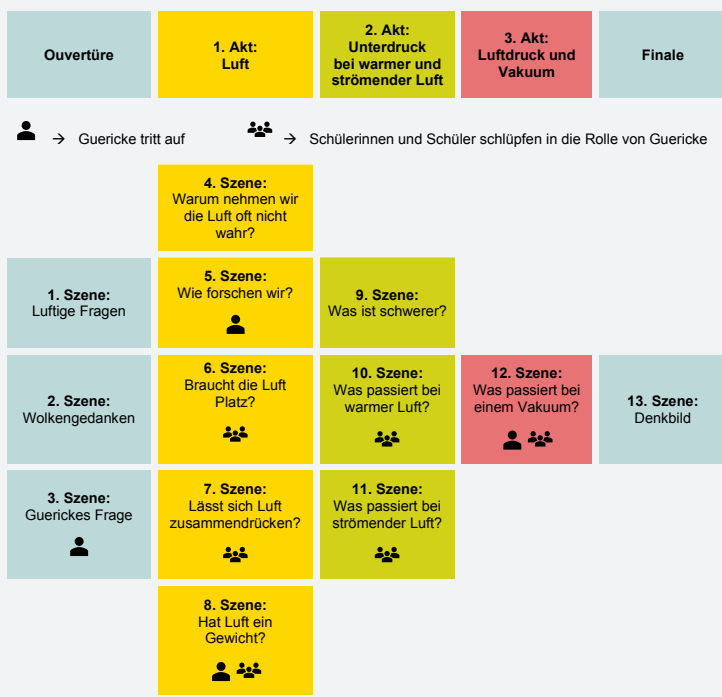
| Ouvertüre | 1. Akt: Luft | 2. Akt: Unterdruck bei warmer und strömender Luft | 3. Akt: Luftdruck und Vakuum | Finale |
|---|---|---|---|---|

→ Guericke tritt auf → Schülerinnen und Schüler schlüpfen in die Rolle von Guericke

| Ouvertüre | 1. Akt | 2. Akt | 3. Akt | Finale |
|---|---|---|---|---|
| | 4. Szene: Warum nehmen wir die Luft oft nicht wahr? | | | |
| 1. Szene: Luftige Fragen | 5. Szene: Wie forschen wir? | 9. Szene: Was ist schwerer? | | |
| 2. Szene: Wolkengedanken | 6. Szene: Braucht die Luft Platz? | 10. Szene: Was passiert bei warmer Luft? | 12. Szene: Was passiert bei einem Vakuum? | 13. Szene: Denkbild |
| 3. Szene: Guerickes Frage | 7. Szene: Lässt sich Luft zusammendrücken? | 11. Szene: Was passiert bei strömender Luft? | | |
| | 8. Szene: Hat Luft ein Gewicht? | | | |